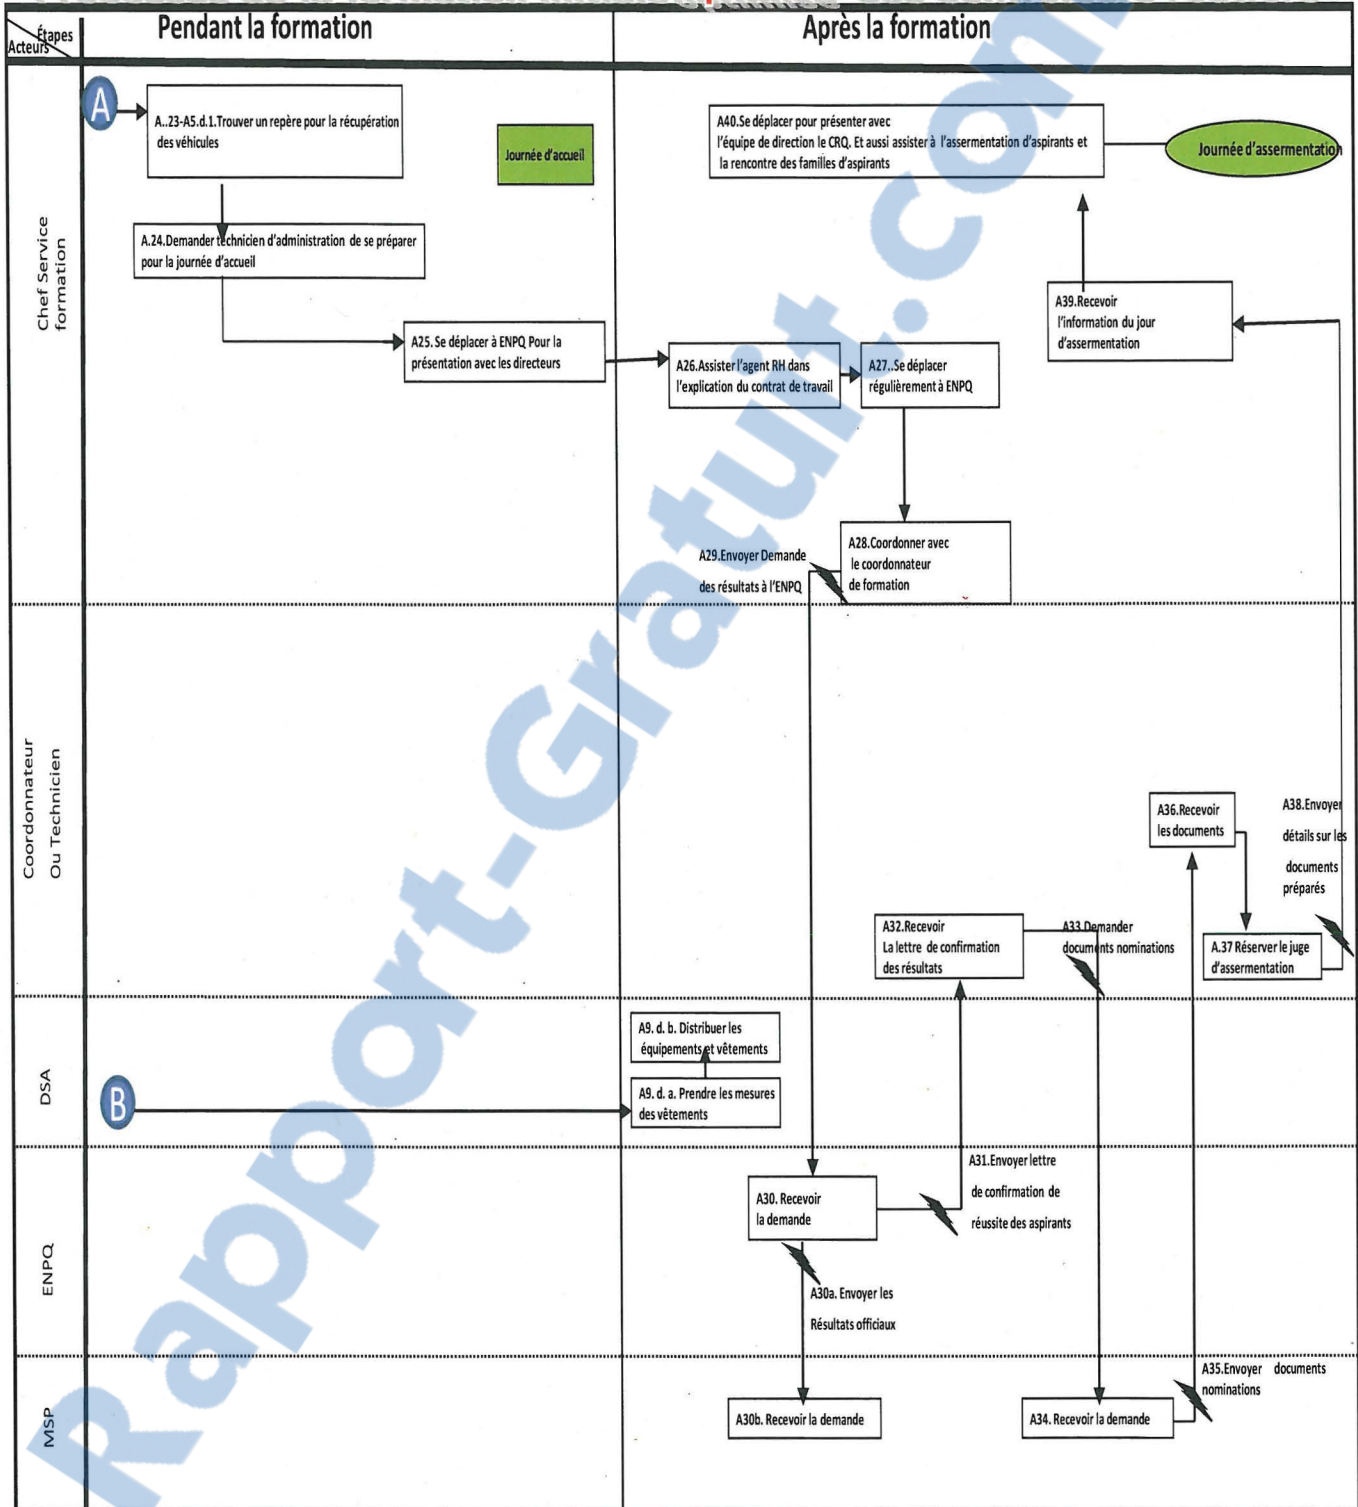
Étapes
Acteurs

Pendant la formation

Après la formation

Chef Service formation

A

A..23-A5.d.1.Trouver un repère pour la récupération des véhicules

Journée d'accueil

A.24.Demander technicien d'administration de se préparer pour la journée d'accueil

A25. Se déplacer à ENPQ Pour la présentation avec les directeurs

A40.Se déplacer pour présenter avec l'équipe de direction le CRQ. Et aussi assister à l'assermentation d'aspirants et la rencontre des familles d'aspirants

Journée d'assermentation

A39.Recevoir l'information du jour d'assermentation

A26.Assister l'agent RH dans l'explication du contrat de travail

A27..Se déplacer régulièrement à ENPQ

A28.Coordonner avec le coordonnateur de formation

A29.Envoyer Demande des résultats à l'ENPQ

Coordonnateur Ou Technicien

A36.Recevoir les documents

A38.Envoyer détails sur les documents préparés

A32.Recevoir La lettre de confirmation des résultats

A33.Demander documents nominations

A.37 Réserver le juge d'assermentation

DSA

A9. d. b. Distribuer les équipements et vêtements

B

A9. d. a. Prendre les mesures des vêtements

ENPQ

A30. Recevoir la demande

A31.Envoyer lettre de confirmation de réussite des aspirants

A30a. Envoyer les Résultats officiaux

MSP

A30b. Recevoir la demande

A34. Recevoir la demande

A35.Envoyer documents nominations

Rapport-Gratuit.com